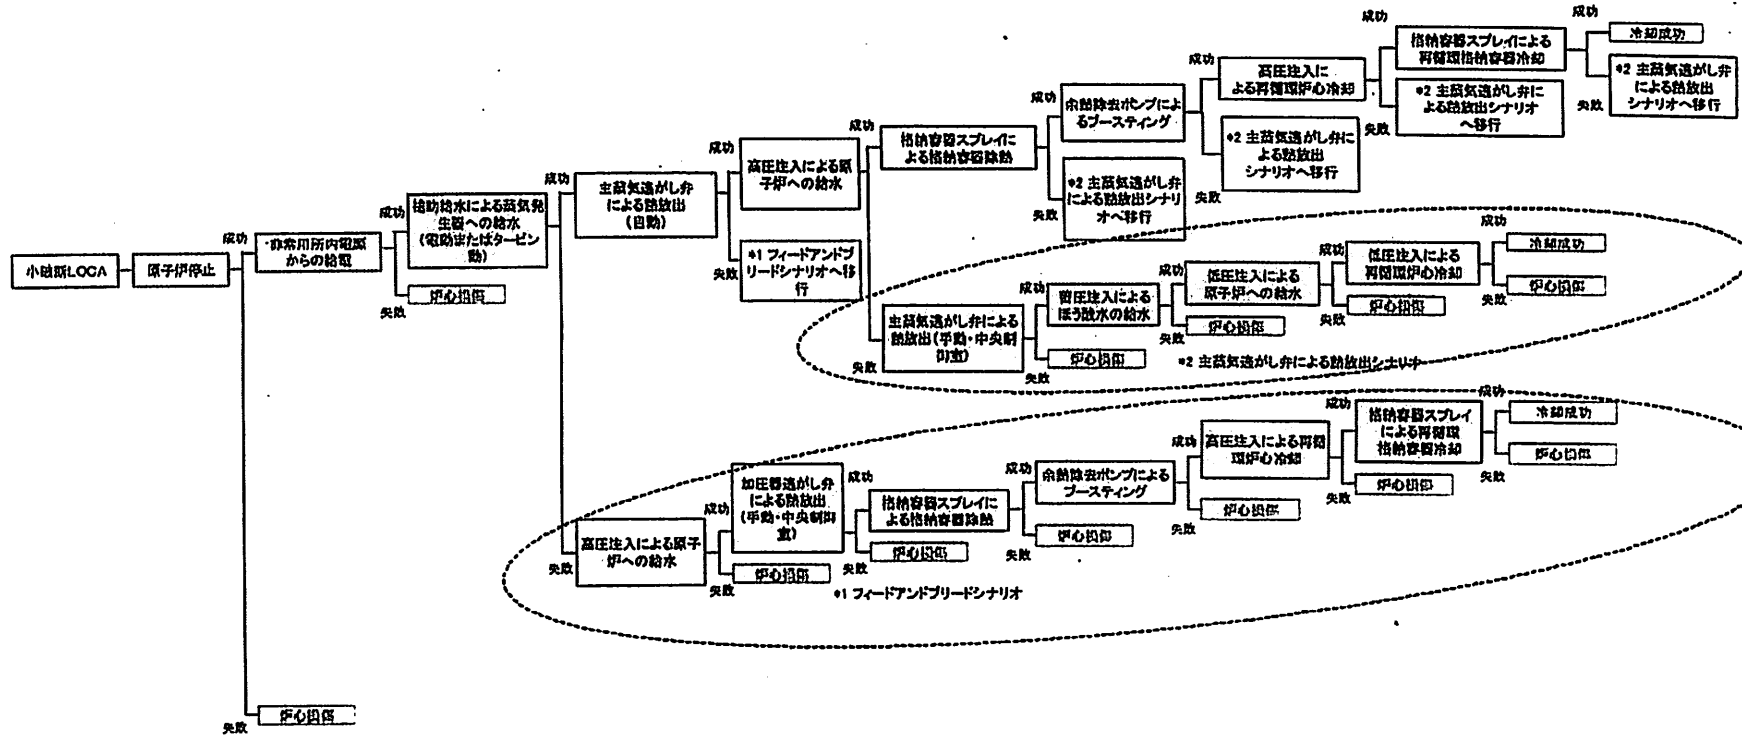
小破断LOCA

原子炉停止

成功

非常用所内電源からの給電

失敗

炉心損傷

成功

補助給水による蒸気発生器への給水（電動またはタービン動）

失敗

炉心損傷

成功

主蒸気逃がし弁による熱放出（自動）

成功

高圧注入による原子炉への給水

成功

格納容器スプレイによる格納容器除熱

成功

余熱除去ポンプによるブースティング

成功

高圧注入による再循環炉心冷却

成功

格納容器スプレイによる再循環格納容器冷却

成功

冷却成功

失敗

*2 主蒸気逃がし弁による熱放出シナリオへ移行

失敗

*2 主蒸気逃がし弁による熱放出シナリオへ移行

失敗

*2 主蒸気逃がし弁による熱放出シナリオへ移行

失敗

*2 主蒸気逃がし弁による熱放出シナリオへ移行

失敗

*1 フィードアンドブリードシナリオへ移行

主蒸気逃がし弁による熱放出（手動・中央制御室）

成功

蓄圧注入によるほう酸水の給水

成功

低圧注入による原子炉への給水

成功

低圧注入による再循環炉心冷却

成功

冷却成功

失敗

炉心損傷

失敗

炉心損傷

失敗

炉心損傷

失敗

炉心損傷

失敗

*2 主蒸気逃がし弁による熱放出シナリオ

失敗

高圧注入による原子炉への給水

成功

加圧器逃がし弁による熱放出（手動・中央制御室）

成功

格納容器スプレイによる格納容器除熱

成功

余熱除去ポンプによるブースティング

成功

高圧注入による再循環炉心冷却

成功

格納容器スプレイによる再循環格納容器冷却

成功

冷却成功

失敗

炉心損傷

失敗

炉心損傷

失敗

炉心損傷

失敗

炉心損傷

失敗

炉心損傷

失敗

炉心損傷

*1 フィードアンドブリードシナリオ

失敗

炉心損傷